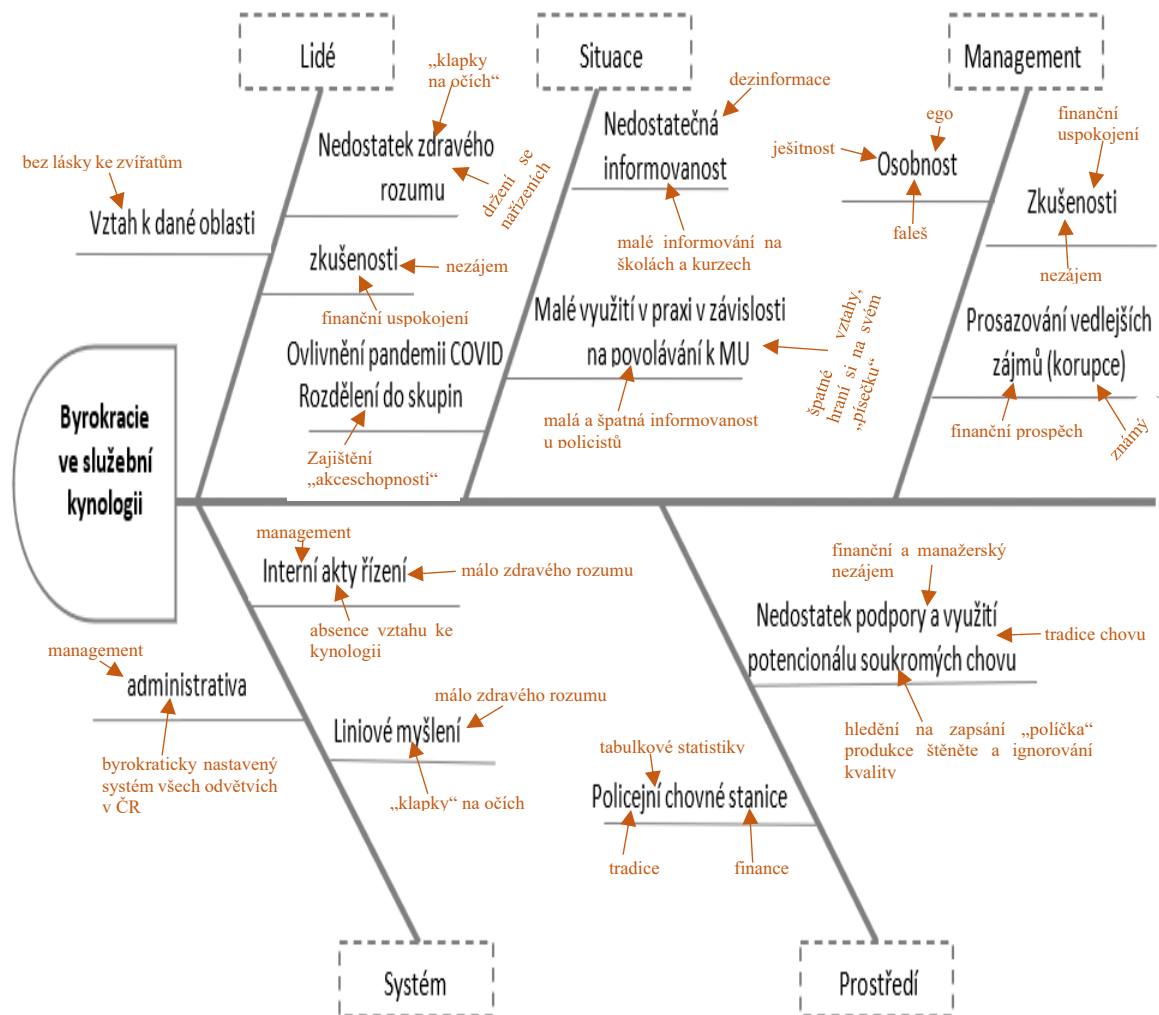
Lidé

Situace

Management

„klapky na očích“

dezinformace

Nedostatek zdravého rozumu

držení se nařízeních

Nedostatečná informovanost

ego

ješitnost

Osobnost

finanční uspokojení

bez lásky ke zvířatům

Vztah k dané oblasti

faleš

Zkušenosti

malé informování na školách a kurzech

zkušenosti

nezájem

nezájem

finanční uspokojení

Malé využití v praxi v závislosti na povolávání k MU

špatné vztahy, hraní si na svém „písečku“

Prosazování vedlejších zájmů (korupce)

Ovlivnění pandemií COVID

Rozdělení do skupin

malá a špatná informovanost u policistů

finanční prospěch

známý

Byrokracie ve služební kynologii

Zajištění „akceschopnosti“

management

Interní akty řízení

málo zdravého rozumu

finanční a manažerský nezájem

absence vztahu ke kynologii

Nedostatek podpory a využití potencionálu soukromých chovu

tradice chovu

management

administrativa

málo zdravého rozumu

Liniové myšlení

hledění na zapsání „políčka“ produkce štěněte a ignorování kvality

byrokraticky nastavený systém všech odvětvích v ČR

tabulkové statistiky

„klapky“ na očích

Policejní chovné stanice

tradice

finance

Systém

Prostředí